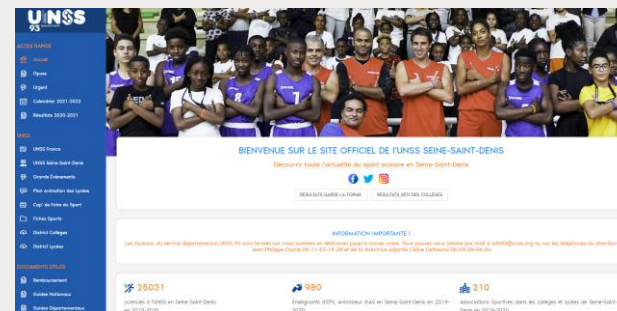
UNSS 93

ACCES RAPIDE
Accueil
Opuss
Urgent
Calendrier 2021-2022
Résultats 2020-2021

UNSS
UNSS France
UNSS Seine-Saint-Denis
Grands Événements
Plan animation des lycées
Coup de Poing du Sport
Fiches Sports
District Collèges
District Lycées

DOCUMENTS UTILES
Remboursement
Guides Nationaux
Guides Départementaux

BIENVENUE SUR LE SITE OFFICIEL DE L'UNSS SEINE-SAINT-DENIS
Découvrir toute l'actualité du sport scolaire en Seine-Saint-Denis

RÉSULTATS GARDE LA FORME
RÉSULTATS DÉFI DES COLLÈGES

INFORMATION IMPORTANTE !
Les bureaux du service départemental UNSS 93 sont fermés sur nous sommes en télétravail jusqu'à nouvel ordre. Vous pouvez nous joindre par mail à sd093@unss.org ou sur les téléphones du directeur Jean-Philippe Dorise 06-11-83-15-38 et de la directrice adjointe Céline Dalhoumi 06-09-09-96-06

25031
Licenciés à l'UNSS en Seine-Saint-Denis en 2019-2020

980
Enseignants d'EPS animateurs d'AS en Seine-Saint-Denis en 2019-2020

210
Associations Sportives dans les collèges et lycées de Seine-Saint-Denis en 2019-2020